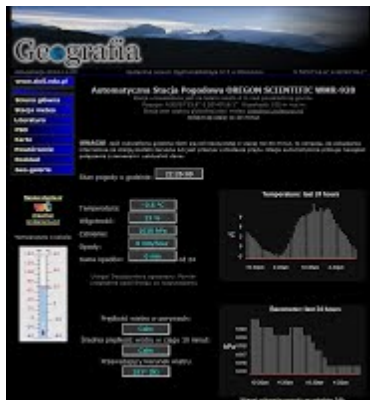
Geografia

www.zsf.edu.pl

Strona główna
Stacja meteo
Literatura
Film
Karty
Prezentacje
Kontakt
Geo-galeria

Automatyczna Stacja Pogodowa OREGON SCIENTIFIC WMR-928

UWAGA!

Stan pogody o godzinie: 12:29:00

Temperatura: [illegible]
Wilgotność: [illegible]
Ciśnienie: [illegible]
Opady: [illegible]
Suma opadów: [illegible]

Prędkość wiatru w porywach:
Średnia prędkość wiatru w ciągu 10 minut:
Przeważający kierunek wiatru:

Temperature: last 24 hours

°C

Barometer: last 24 hours

hPa